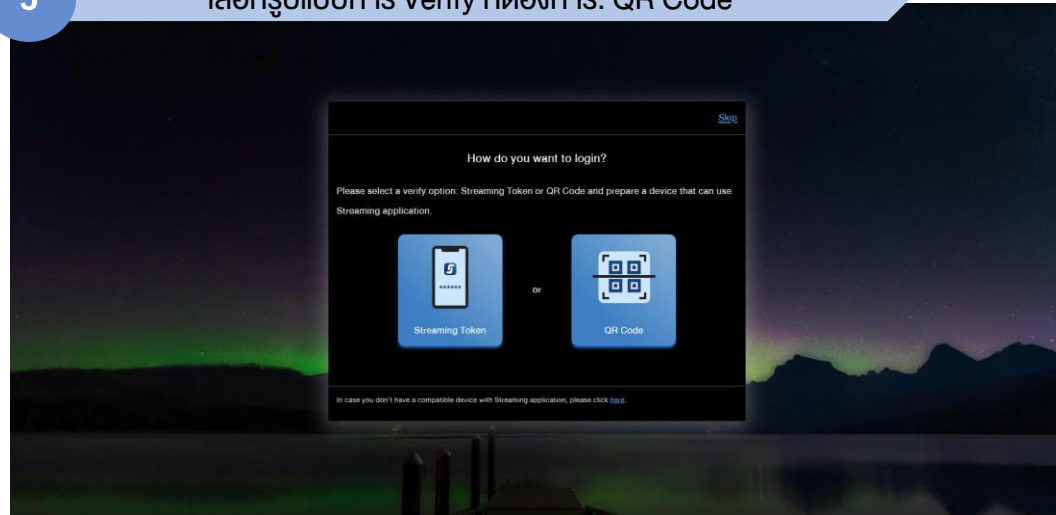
5

เลือกรูปแบบการ Verify ที่ต้องการ: QR Code

Skip

How do you want to login?

Please select a verify option: Streaming Token or QR Code and prepare a device that can use Streaming application.

Streaming Token

or

QR Code

In case you don't have a compatible device with Streaming application, please click here.